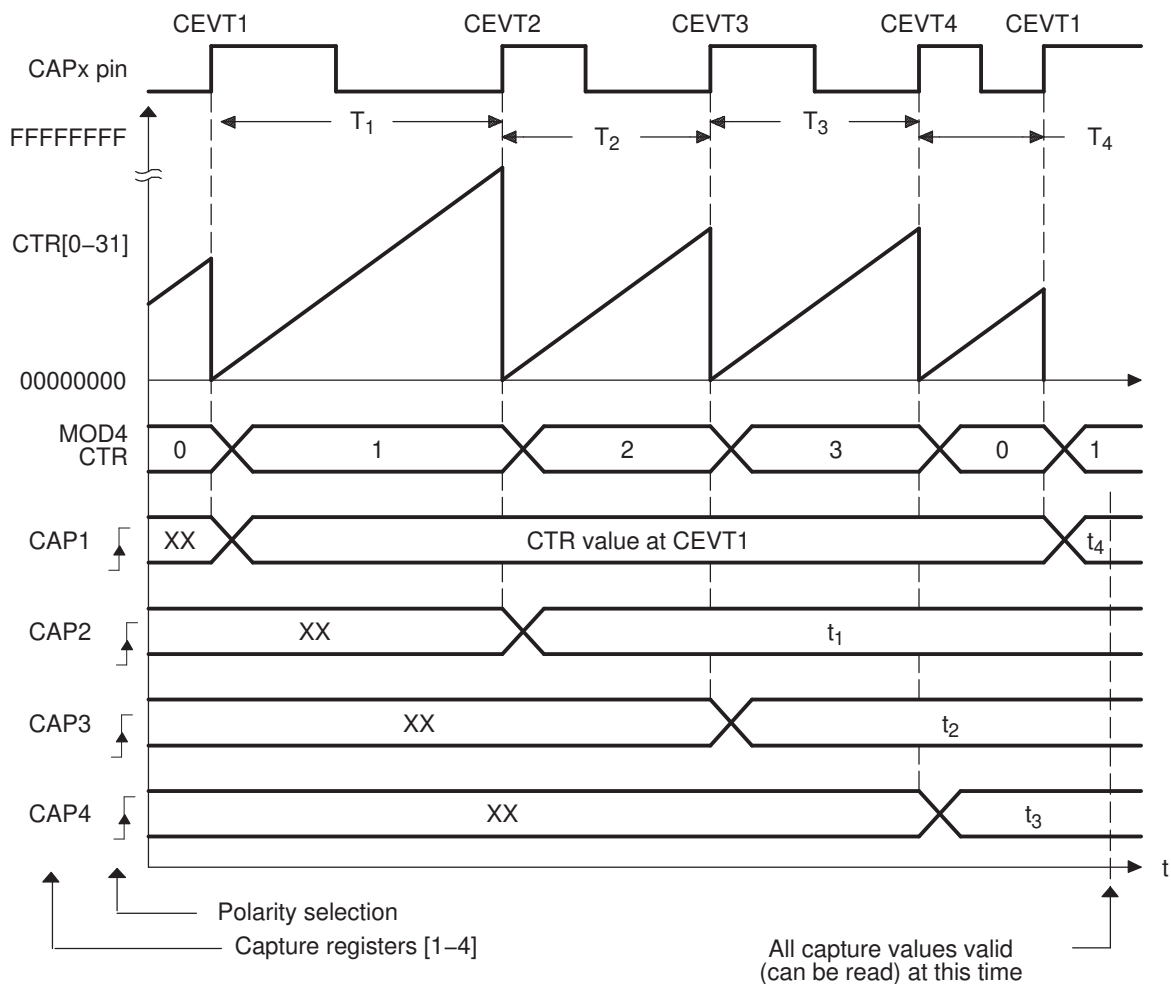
CEVT1 CEVT2 CEVT3 CEVT4 CEVT1

CAPx pin

FFFFFFFF

$T_1$ $T_2$ $T_3$ $T_4$

CTR[0−31]

00000000

MOD4 CTR

0 1 2 3 0 1

CAP1 XX CTR value at CEVT1 $t_4$

CAP2 XX $t_1$

CAP3 XX $t_2$

CAP4 XX $t_3$

t

Polarity selection

Capture registers [1−4]

All capture values valid (can be read) at this time